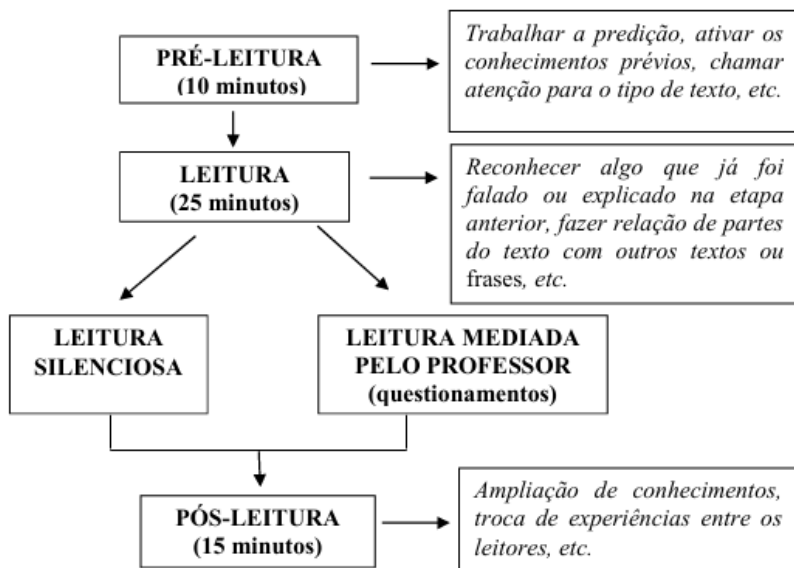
PRÉ-LEITURA
(10 minutos)

Trabalhar a predição, ativar os conhecimentos prévios, chamar atenção para o tipo de texto, etc.

LEITURA
(25 minutos)

Reconhecer algo que já foi falado ou explicado na etapa anterior, fazer relação de partes do texto com outros textos ou frases, etc.

LEITURA SILENCIOSA

LEITURA MEDIADA PELO PROFESSOR
(questionamentos)

PÓS-LEITURA
(15 minutos)

Ampliação de conhecimentos, troca de experiências entre os leitores, etc.